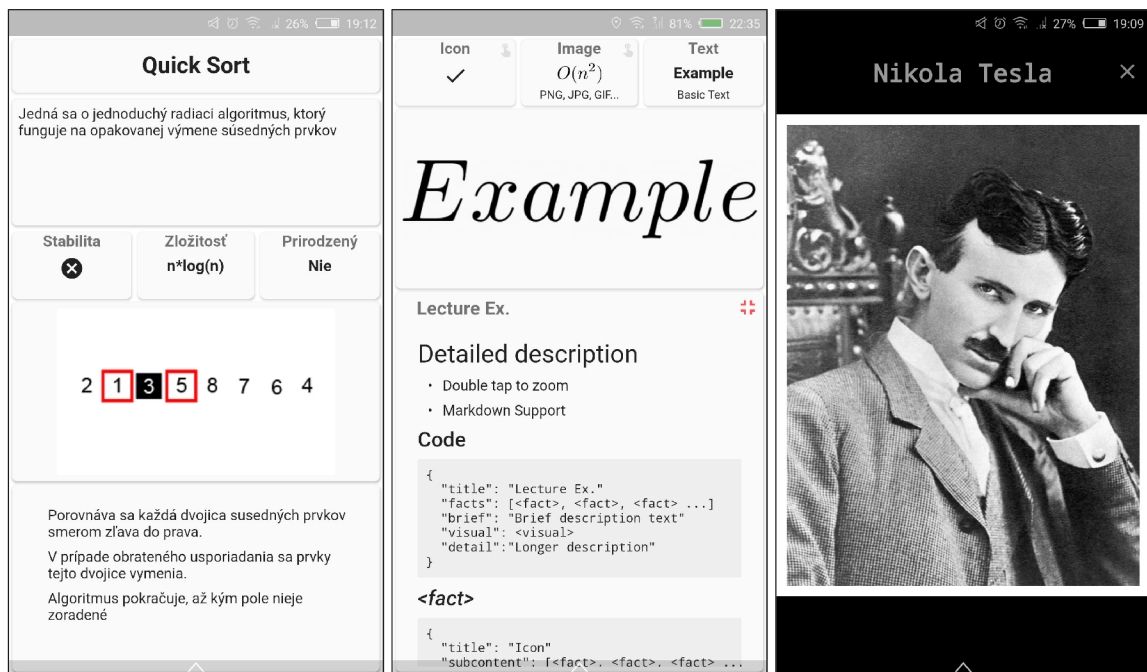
26% 19:12

Quick Sort

Jedná sa o jednoduchý radiaci algoritmus, ktorý funguje na opakovanej výmene susedných prvkov

| Stabilita | Zložitosť | Prirodzený |
|---|---|---|
| ✖ | n*log(n) | Nie |

2 1 3 5 8 7 6 4

Porovnáva sa každá dvojica susedných prvkov smerom zľava do prava.

V prípade obrateného usporiadania sa prvky tejto dvojice vymenia.

Algoritmus pokračuje, až kým pole nieje zoradené

81% 22:35

| Icon | Image | Text |
|---|---|---|
| ✓ | $O(n^2)$ | Example |
| | PNG, JPG, GIF... | Basic Text |

$Example$

Lecture Ex.

Detailed description

• Double tap to zoom

• Markdown Support

Code

{
"title": "Lecture Ex."
"facts": [<fact>, <fact>, <fact> ...]
"brief": "Brief description text"
"visual": <visual>
"detail":"Longer description"
}

<fact>

{
"title": "Icon"
"subcontent": [<fact>, <fact>, <fact> ...

27% 19:09

Nikola Tesla ×